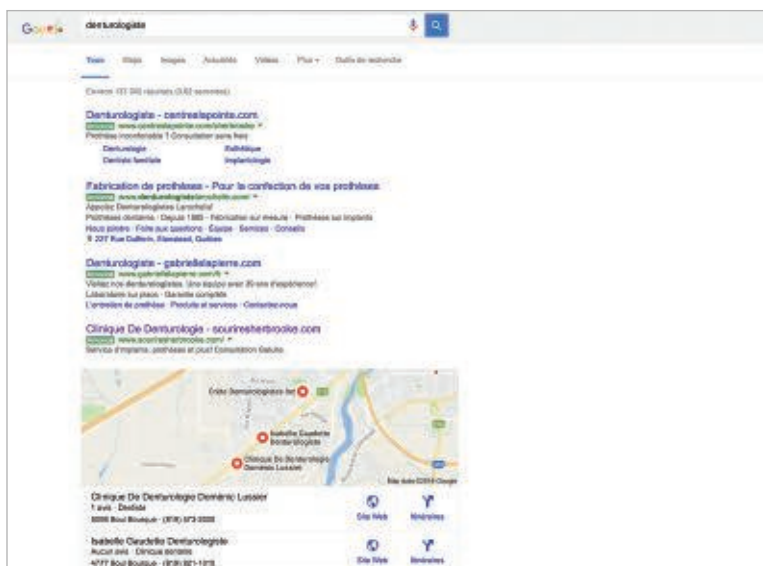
Google denturologiste

Tous Maps Images Actualités Vidéos Plus Outils de recherche

Environ 151 000 résultats (0,62 secondes)

Denturologiste - centrealapointe.com
Annonce www.centrealapointe.com/denturologie
Prothèses inconfortable ? Consultation sans frais
Denturologie
Esthétique
Dentiste familiale
Implantologie

Fabrication de prothèses - Pour la confection de vos prothèses
Annonce www.denturologisteslarochelle.com
Appelez Denturologistes Larochelle!
Prothèses dentaires · Depuis 1980 · Fabrication sur mesure · Prothèse sur implants
Nous joindre · Fiche aux questions · Équipe · Services · Conseils
207 Rue Dufferin, Sherbrooke, Québec

Denturologiste - gabriellelapierre.com
Annonce www.gabriellelapierre.com/
Visitez nos denturologistes. Une équipe avec 30 ans d'expérience!
Laboratoire sur place · Garantie complète
L'entretien de prothèse · Produits et services · Contactez-nous

Clinique De Denturologie - souriresherbrooke.com
Annonce www.souriresherbrooke.com/
Service d'implants, prothèses et plus! Consultation Gratuite

Endo Denturologistes Inc
Isabelle Gaudette Denturologiste
Clinique De Denturologie Dominic Lussier
Map data ©2016 Google

Clinique De Denturologie Dominic Lussier
1 avis · Dentiste
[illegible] Boul Bourque · (819) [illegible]
Site Web
Itinéraires

Isabelle Gaudette Denturologiste
Aucun avis · Clinique dentaire
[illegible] Boul Bourque · (819) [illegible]
Site Web
Itinéraires